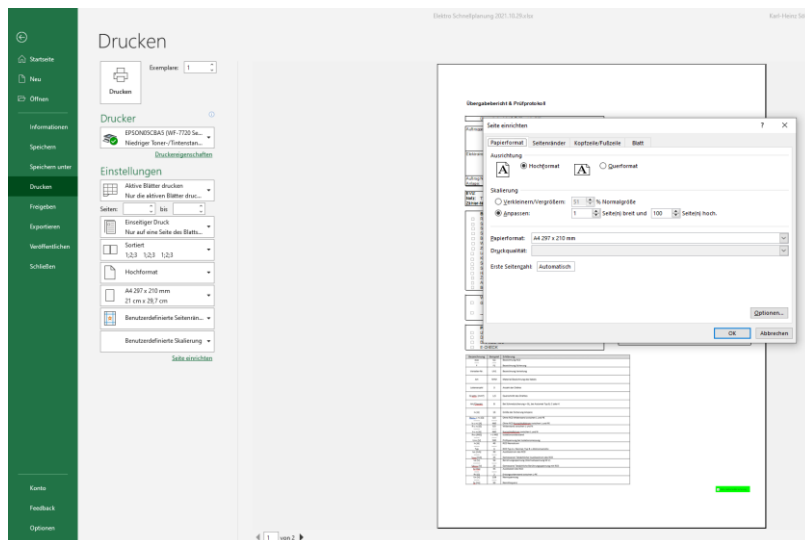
Elektro Schnellplanung 2021 10.29.xlsx

Karl-Heinz St

Startseite
Neu
Öffnen
Informationen
Speichern
Speichern unter
Drucken
Freigeben
Exportieren
Veröffentlichen
Schließen
Konto
Feedback
Optionen

Drucken

Exemplare: 1

Drucken

Drucker

EPSON05CBA5 (WF-7720 Se...
Niedriger Toner-/Tintenstan...

Druckereigenschaften

Einstellungen

Aktive Blätter drucken
Nur die aktiven Blätter druc...

Seiten: bis

Einseitiger Druck
Nur auf eine Seite des Blatts...

Sortiert
1;2;3 1;2;3 1;2;3

Hochformat

A4 297 x 210 mm
21 cm x 29,7 cm

Benutzerdefinierte Seitenrän...

Benutzerdefinierte Skalierung

Seite einrichten

Übergabebericht & Prüfprotokoll

Seite einrichten

Papierformat | Seitenränder | Kopfzeile/Fußzeile | Blatt

Ausrichtung

Hochformat

Querformat

Skalierung

Verkleinern/Vergrößern: 51 % Normalgröße

Anpassen: 1 Seite(n) breit und 100 Seite(n) hoch.

Papierformat: A4 297 x 210 mm

Druckqualität:

Erste Seitenzahl: Automatisch

Optionen...

OK

Abbrechen

1 von 2